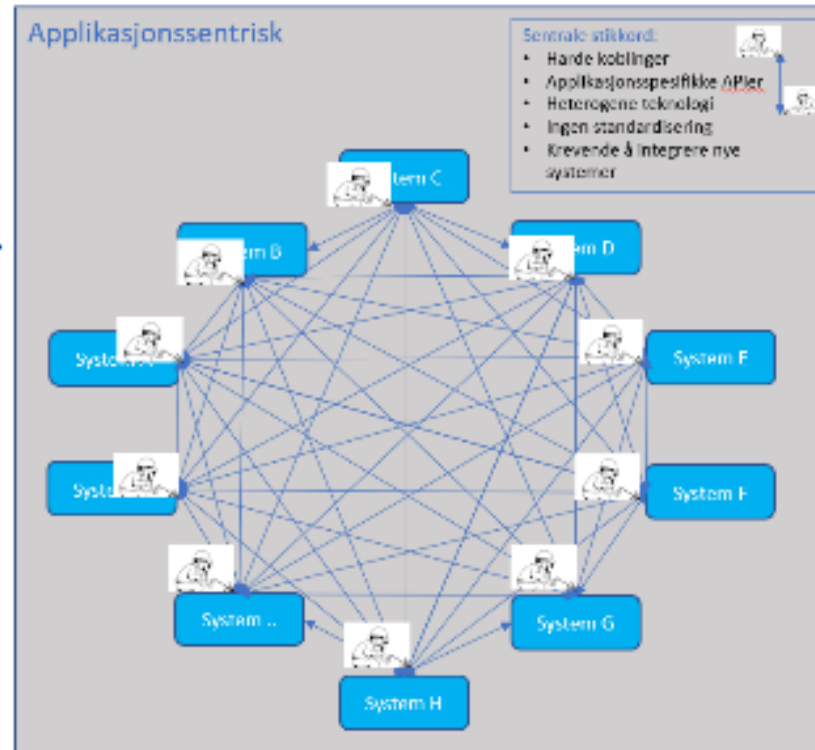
Applikasjonssentrisk

Sentrale stikkord:
• Harde koblinger
• Applikasjonsspesifikke APIer
• Heterogene teknologi
• Ingen standardisering
• Krevende å integrere nye systemer

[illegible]stem C

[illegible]em B

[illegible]em D

System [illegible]

System E

Syste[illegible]

System F

System ..

System G

System H